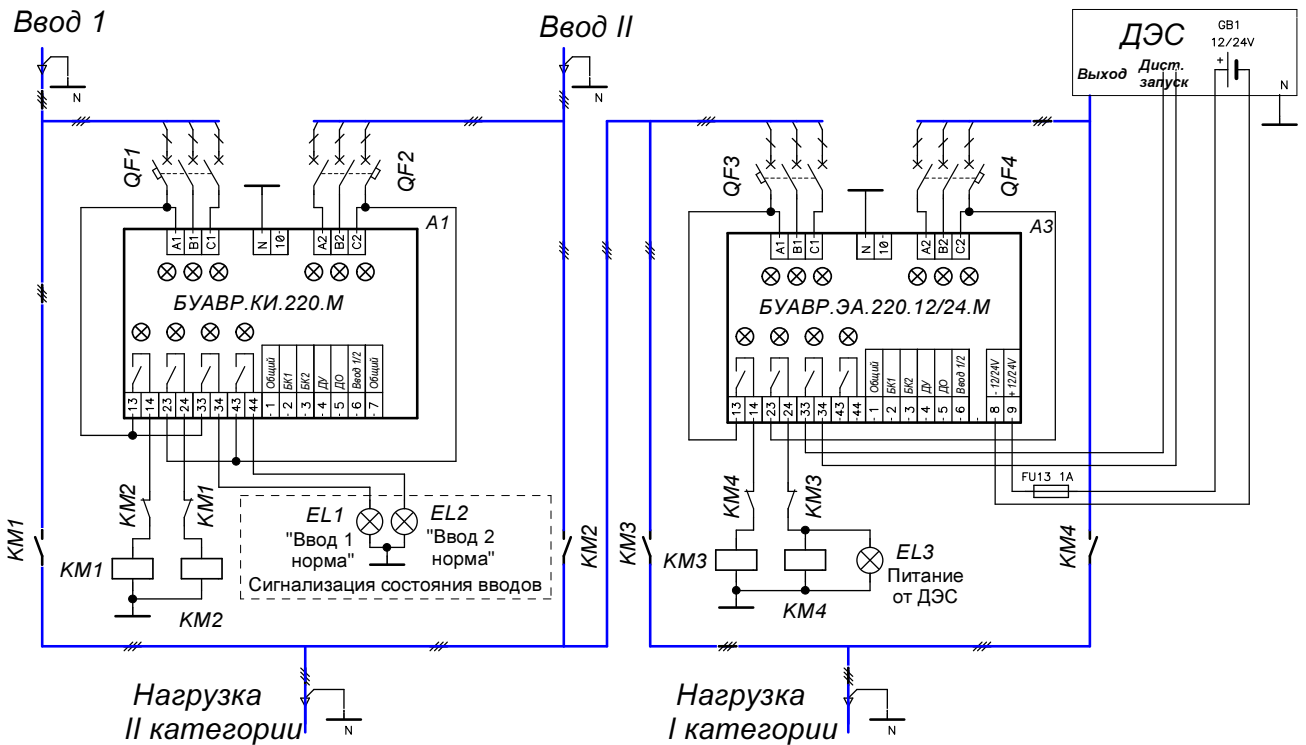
Ввод 1

Ввод II

ДЭС
GB1
12/24V
Выход
Дист. запуск
+
N

N
N

QF1
QF2
A1
A1 B1 C1
N 1Ф
A2 B2 C2
БУАВР.КИ.220.М
13 14 23 24 33 34 43 44
1 Общий
2 БК1
3 БК2
4 ДУ
5 ДО
6 Ввод 1/2
7 Общий

KM2
KM1
KM1
KM1
KM2
KM2

EL1
"Ввод 1 норма"
EL2
"Ввод 2 норма"
Сигнализация состояния вводов

QF3
QF4
A3
A1 B1 C1
N 1Ф
A2 B2 C2
БУАВР.ЭА.220.12/24.М
13 14 23 24 33 34 43 44
1 Общий
2 БК1
3 БК2
4 ДУ
5 ДО
6 Ввод 1/2
8 - 12/24V
9 + 12/24V

FU13 1A

KM3
KM4
KM3
KM3
KM4
KM4
EL3
Питание от ДЭС

Нагрузка
II категории
N

Нагрузка
I категории
N